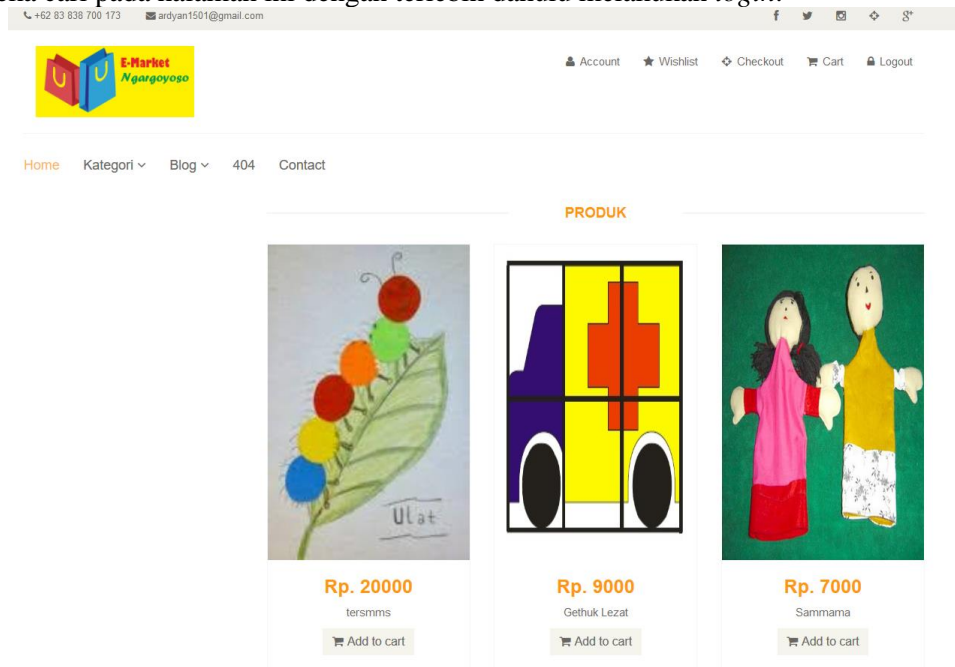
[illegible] cari pada halaman ini dengan tekan dahulu melakukan login.

+62 83 838 700 173 ardyan1501@gmail.com

E-Market Ngargoyoso

Account Wishlist Checkout Cart Logout

Home Kategori Blog 404 Contact

PRODUK

Ulat

Rp. 20000
tersmms
Add to cart

Rp. 9000
Gethuk Lezat
Add to cart

Rp. 7000
Sammama
Add to cart